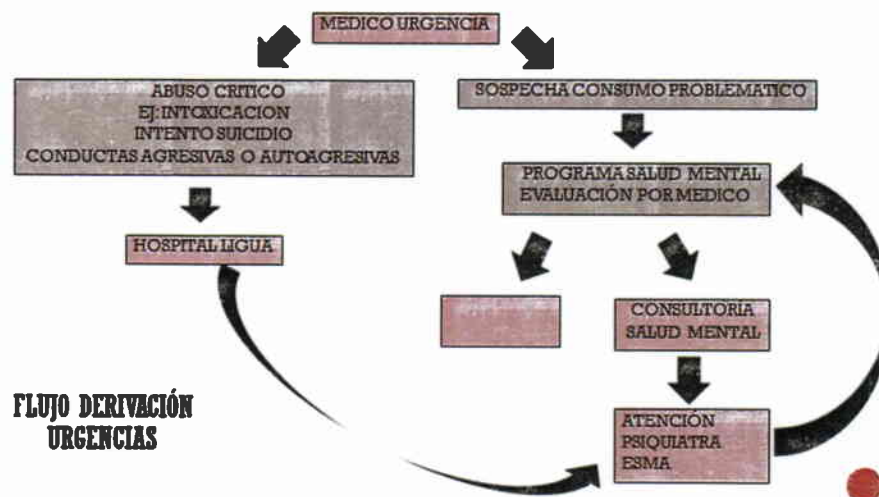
MEDICO URGENCIA

ABUSO CRITICO
EJ: INTOXICACION
INTENTO SUICIDIO
CONDUCTAS AGRESIVAS O AUTOAGRESIVAS

HOSPITAL LIGUA

SOSPECHA CONSUMO PROBLEMATICO

PROGRAMA SALUD MENTAL
EVALUACIÓN POR MEDICO

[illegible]

CONSULTORIA
SALUD MENTAL

ATENCIÓN
PSIQUIATRA
ESMA

FLUJO DERIVACIÓN
URGENCIAS